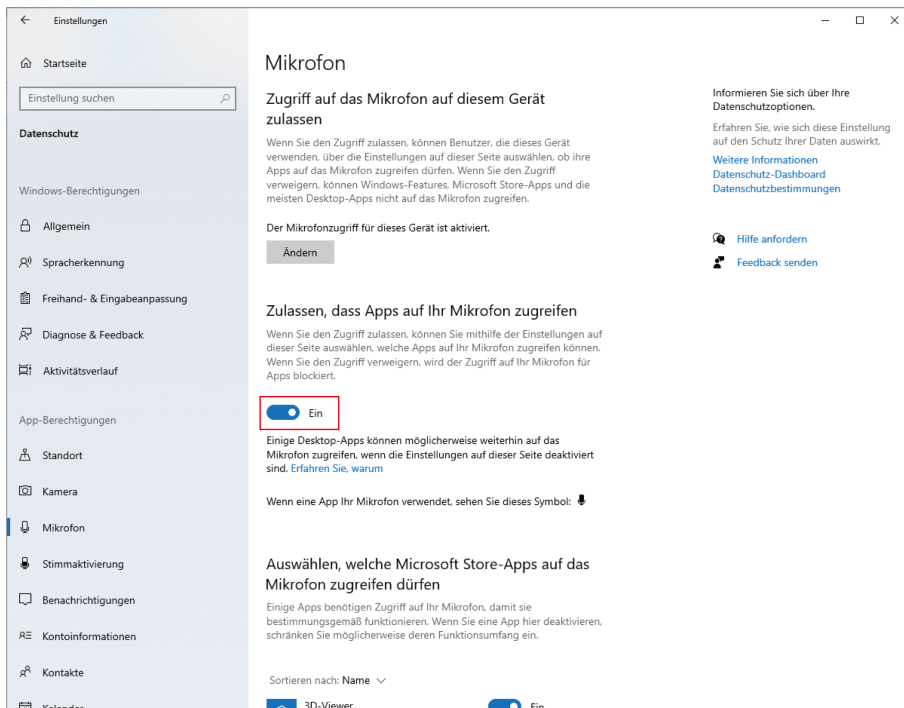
← Einstellungen

— ☐ ✕

Startseite

Einstellung suchen

Datenschutz

Windows-Berechtigungen

Allgemein

Spracherkennung

Freihand- & Eingabeanpassung

Diagnose & Feedback

Aktivitätsverlauf

App-Berechtigungen

Standort

Kamera

Mikrofon

Stimmaktivierung

Benachrichtigungen

Kontoinformationen

Kontakte

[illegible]

Mikrofon

Zugriff auf das Mikrofon auf diesem Gerät zulassen

Wenn Sie den Zugriff zulassen, können Benutzer, die dieses Gerät verwenden, über die Einstellungen auf dieser Seite auswählen, ob ihre Apps auf das Mikrofon zugreifen dürfen. Wenn Sie den Zugriff verweigern, können Windows-Features, Microsoft Store-Apps und die meisten Desktop-Apps nicht auf das Mikrofon zugreifen.

Der Mikrofonzugriff für dieses Gerät ist aktiviert.

Ändern

Zulassen, dass Apps auf Ihr Mikrofon zugreifen

Wenn Sie den Zugriff zulassen, können Sie mithilfe der Einstellungen auf dieser Seite auswählen, welche Apps auf Ihr Mikrofon zugreifen können. Wenn Sie den Zugriff verweigern, wird der Zugriff auf Ihr Mikrofon für Apps blockiert.

Ein

Einige Desktop-Apps können möglicherweise weiterhin auf das Mikrofon zugreifen, wenn die Einstellungen auf dieser Seite deaktiviert sind. Erfahren Sie, warum

Wenn eine App Ihr Mikrofon verwendet, sehen Sie dieses Symbol:

Auswählen, welche Microsoft Store-Apps auf das Mikrofon zugreifen dürfen

Einige Apps benötigen Zugriff auf Ihr Mikrofon, damit sie bestimmungsgemäß funktionieren. Wenn Sie eine App hier deaktivieren, schränken Sie möglicherweise deren Funktionsumfang ein.

Sortieren nach: Name

3D-Viewer

Ein

Informieren Sie sich über Ihre Datenschutzoptionen.

Erfahren Sie, wie sich diese Einstellung auf den Schutz Ihrer Daten auswirkt.

Weitere Informationen
Datenschutz-Dashboard
Datenschutzbestimmungen

Hilfe anfordern

Feedback senden